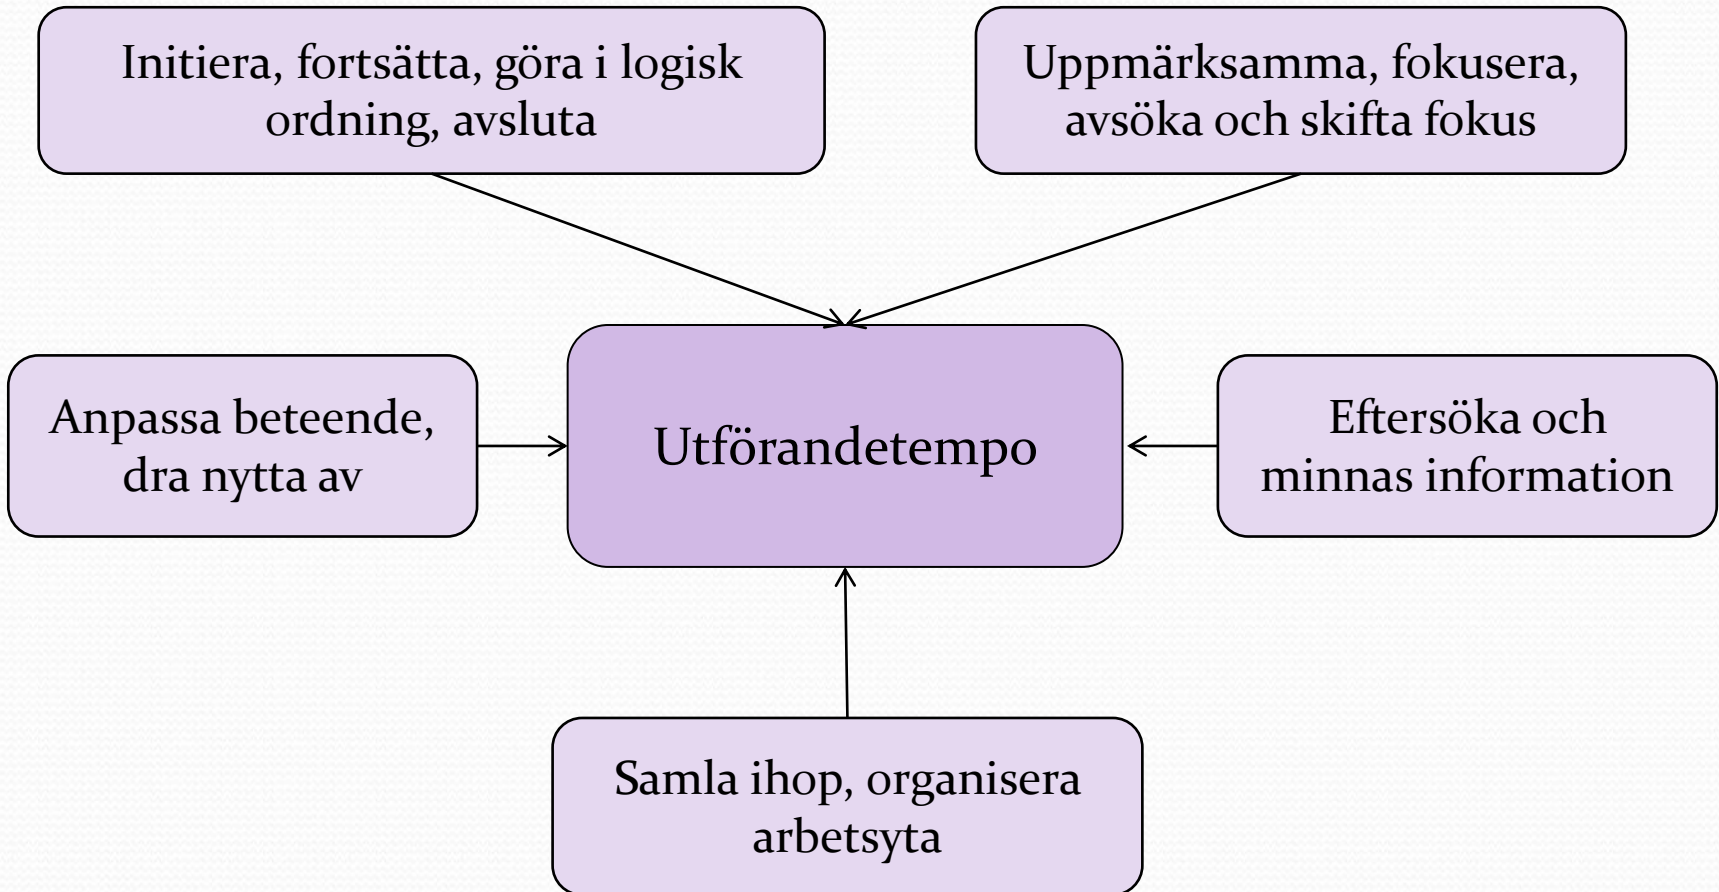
Initiera, fortsätta, göra i logisk ordning, avsluta

Uppmärksamma, fokusera, avsöka och skifta fokus

Anpassa beteende, dra nytta av

Utförandetempo

Eftersöka och minnas information

Samla ihop, organisera arbetsyta